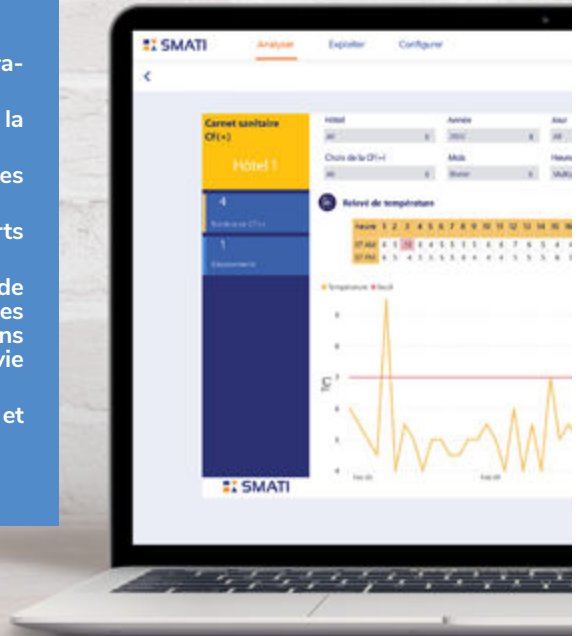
ra-

la

es

rts

de
es
ns
vie

et

SMATI Analyser Exploiter Configurer

<

Carnet sanitaire CF(+)

Hôtel 1

4

1

Hôtel
All
Choix de la CF(+)
All

Année
2022
Mois
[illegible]

Jour
All
Heure
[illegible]

Relevé de température

Heure 1 2 3 4 5 6 7 8 9 10 11 12 13 14 15 16

Température Seuil

T(C)

SMATI